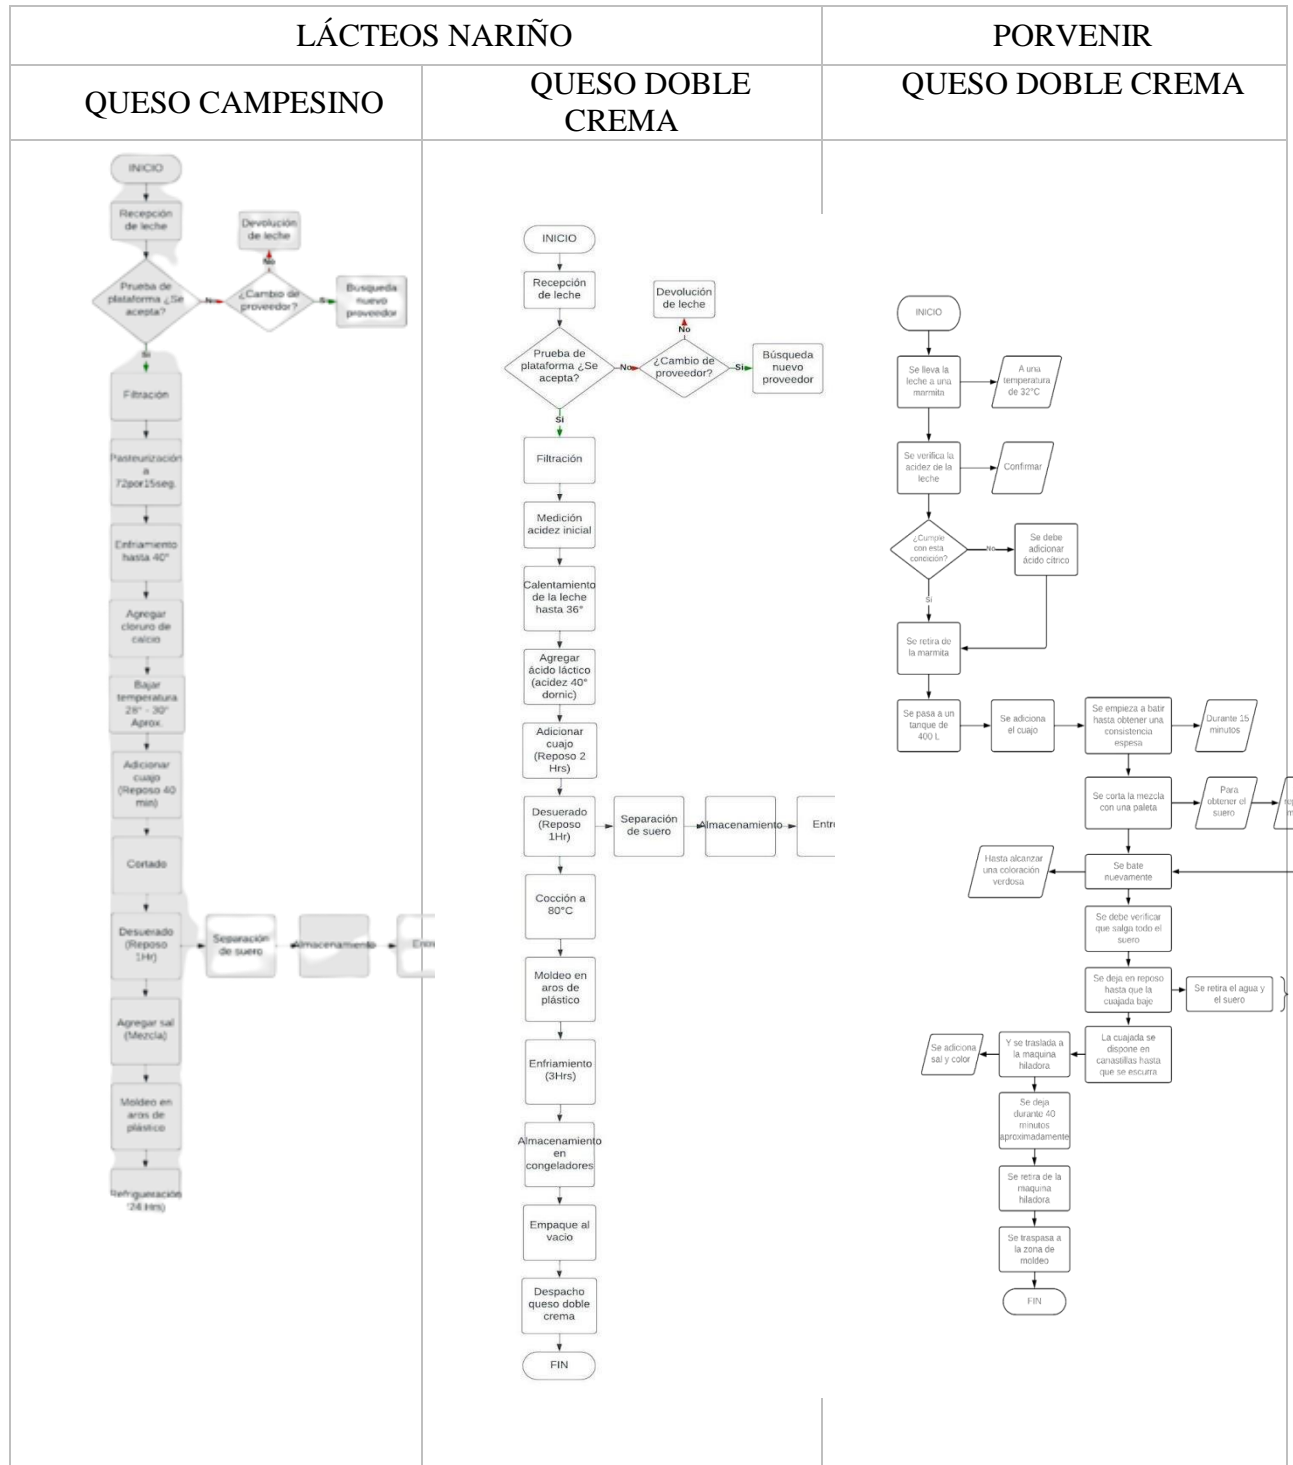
| LÁCTEOS NARIÑO | | PORVENIR |
|---|---|---|
| QUESO CAMPESINO | QUESO DOBLE CREMA | QUESO DOBLE CREMA |

INICIO
Recepción de leche
Prueba de plataforma ¿Se acepta?
No
¿Cambio de proveedor?
No
Devolución de leche
Si
Búsqueda nuevo proveedor
Si
Filtración
Pasteurización a 72por15seg.
Enfriamiento hasta 40°
Agregar cloruro de calcio
Bajar temperatura 28° - 30° Aprox.
Adicionar cuajo (Reposo 40 min)
Cortado
Desuerado (Reposo 1Hr)
Separación de suero
Almacenamiento
Enc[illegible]
Agregar sal (Mezcla)
Moldeo en aros de plástico
Refrigeración (24 Hrs)

INICIO
Recepción de leche
Prueba de plataforma ¿Se acepta?
No
¿Cambio de proveedor?
No
Devolución de leche
Si
Búsqueda nuevo proveedor
Si
Filtración
Medición acidez inicial
Calentamiento de la leche hasta 36°
Agregar ácido láctico (acidez 40° dornic)
Adicionar cuajo (Reposo 2 Hrs)
Desuerado (Reposo 1Hr)
Separación de suero
Almacenamiento
Entr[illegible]
Cocción a 80°C
Moldeo en aros de plástico
Enfriamiento (3Hrs)
Almacenamiento en congeladores
Empaque al vacio
Despacho queso doble crema
FIN

INICIO
Se lleva la leche a una marmita
A una temperatura de 32°C
Se verifica la acidez de la leche
Confirmar
¿Cumple con esta condición?
No
Se debe adicionar ácido cítrico
Si
Se retira de la marmita
Se pasa a un tanque de 400 L
Se adiciona el cuajo
Se empieza a batir hasta obtener una consistencia espesa
Durante 15 minutos
Se corta la mezcla con una paleta
Para obtener el suero
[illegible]
Hasta alcanzar una coloración verdosa
Se bate nuevamente
Se debe verificar que salga todo el suero
Se deja en reposo hasta que la cuajada baje
Se retira el agua y el suero
La cuajada se dispone en canastillas hasta que se escurra
Y se traslada a la maquina hiladora
Se adiciona sal y color
Se deja durante 40 minutos aproximadamente
Se retra de la maquina hiladora
Se traspasa a la zona de moldeo
FIN